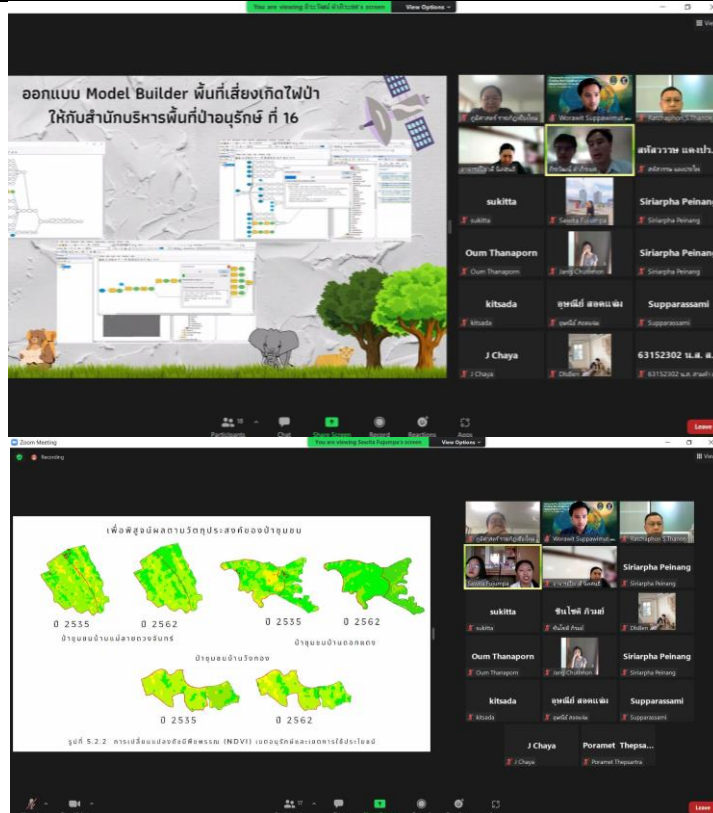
You are viewing ชำระ ใจดี คำเรือนสะ's screen View Options

ออกแบบ Model Builder พื้นที่เสี่ยงเกิดไฟป่า ให้กับสำนักบริหารพื้นที่ป่าอนุรักษ์ ที่ 16

Worawit Suppawimut
Ratchaphon S.Thanoo
สหัสวรรษ แดงปร...
สหัสวรรษ แดงปรใจ
sukitta
sukitta
Sasitta Fujumpa
Siriarpha Peinang
Siriarpha Peinang
Oum Thanaporn
Oum Thanaporn
Janji Chulamon
Siriarpha Peinang
Siriarpha Peinang
kitsada
kitsada
อุษณีย์ สอดแพ่ง
อุษณีย์ สอดแพ่ง
Supparassami
Supparassami
J Chaya
J Chaya
Dlollen
63152302 น.ส. ส...
63152302 น.ส. สายทิพ

Participants 18 Chat Share Screen Record Reactions Apps Leave

Zoom Meeting
Recording
You are viewing Sasitta Fujumpa's screen View Options View

เพื่อพิสูจน์ผลตามวัตถุประสงค์ของป่าชุมชน

ปี 2535 ปี 2562
ป่าชุมชนบ้านแม่สายดวงจันทร์
ปี 2535 ปี 2562
ป่าชุมชนบ้านดอกแดง
ป่าชุมชนบ้านวังทอง
ปี 2535 ปี 2562

รูปที่ 5.2.2 การเปลี่ยนแปลงดัชนีพืชพรรณ (NDVI) เขตอนุรักษ์และเขตการใช้ประโยชน์

Worawit Suppawimut
Ratchaphon S.Thanoo
Sasitta Fujumpa
Siriarpha Peinang
Siriarpha Peinang
sukitta
sukitta
ชินโชติ ภิวมย์
ชินโชติ ภิวมย์
Dlollen
Oum Thanaporn
Oum Thanaporn
Janji Chulamon
Siriarpha Peinang
Siriarpha Peinang
kitsada
kitsada
อุษณีย์ สอดแพ่ง
อุษณีย์ สอดแพ่ง
Supparassami
Supparassami
J Chaya
J Chaya
Poramet Thepsa...
Poramet Thepsartra

Leave